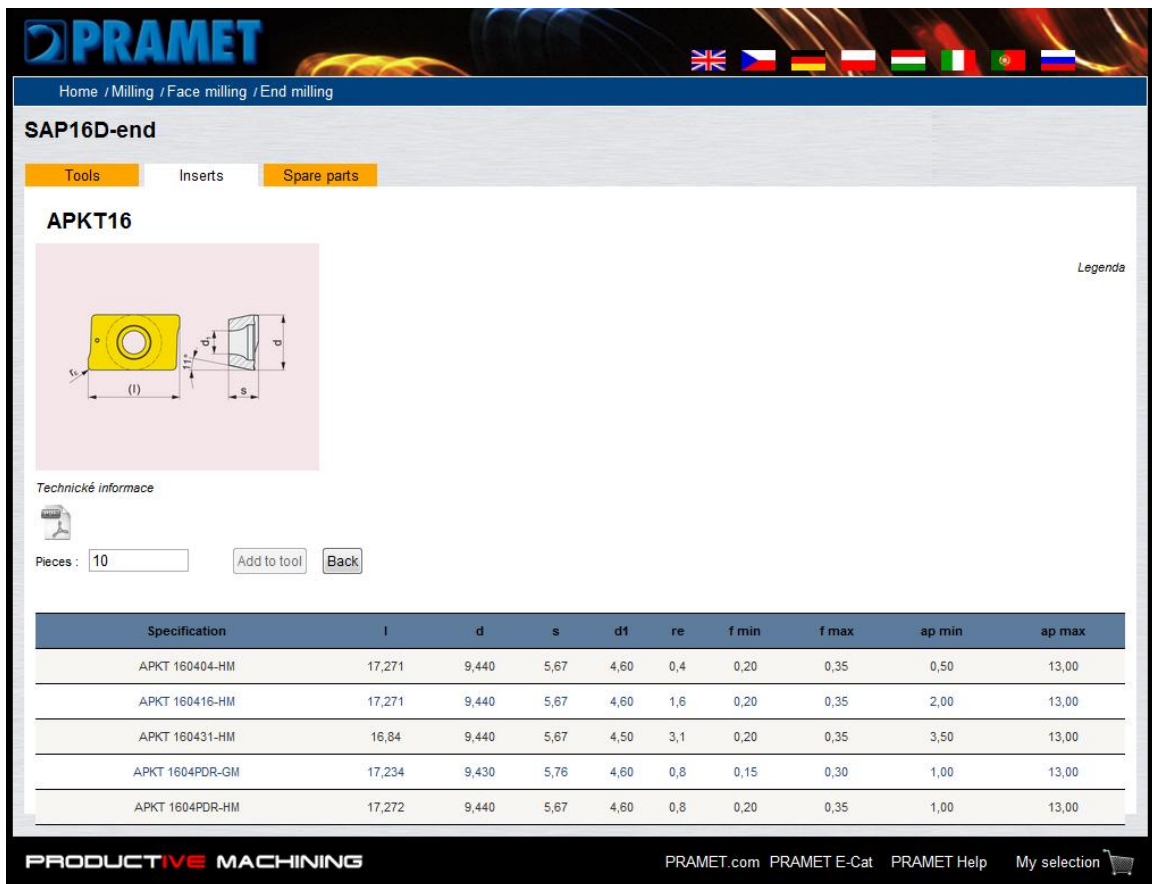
PRAMET

Home / Milling / Face milling / End milling

SAP16D-end

Tools | Inserts | Spare parts

APKT16

$r_\varepsilon$ (l) $d_1$ 11° s d

Legenda

Technické informace

Pieces : 10 Add to tool Back

| Specification | l | d | s | d1 | re | f min | f max | ap min | ap max |
|---|---|---|---|---|---|---|---|---|---|
| APKT 160404-HM | 17,271 | 9,440 | 5,67 | 4,60 | 0,4 | 0,20 | 0,35 | 0,50 | 13,00 |
| APKT 160416-HM | 17,271 | 9,440 | 5,67 | 4,60 | 1,6 | 0,20 | 0,35 | 2,00 | 13,00 |
| APKT 160431-HM | 16,84 | 9,440 | 5,67 | 4,50 | 3,1 | 0,20 | 0,35 | 3,50 | 13,00 |
| APKT 1604PDR-GM | 17,234 | 9,430 | 5,76 | 4,60 | 0,8 | 0,15 | 0,30 | 1,00 | 13,00 |
| APKT 1604PDR-HM | 17,272 | 9,440 | 5,67 | 4,60 | 0,8 | 0,20 | 0,35 | 1,00 | 13,00 |

PRODUCTIVE MACHINING

PRAMET.com PRAMET E-Cat PRAMET Help My selection